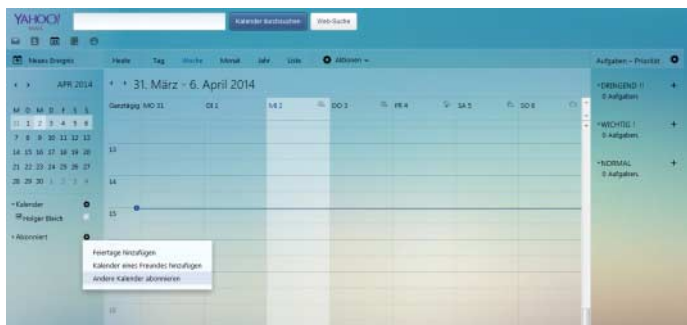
YAHOO!

Kalender durchsuchen Web-Suche

Neues Ereignis

Heute Tag Woche Monat Jahr Liste Aktionen

APR 2014

M D M D F S S
31 1 2 3 4 5 6
7 8 9 10 11 12 13
14 15 16 17 18 19 20
21 22 23 24 25 26 27
28 29 30 1 2 3 4

31. März - 6. April 2014

Ganztägig MO 31 DI 1 MI 2 DO 3 FR 4 SA 5 SO 6

13

14

15

Kalender
Holger Bleich

Abonniert

Feiertage hinzufügen
Kalender eines Freundes hinzufügen
Andere Kalender abonnieren

Aufgaben – Priorität

DRINGEND !!
0 Aufgaben

WICHTIG !
0 Aufgaben

NORMAL
0 Aufgaben